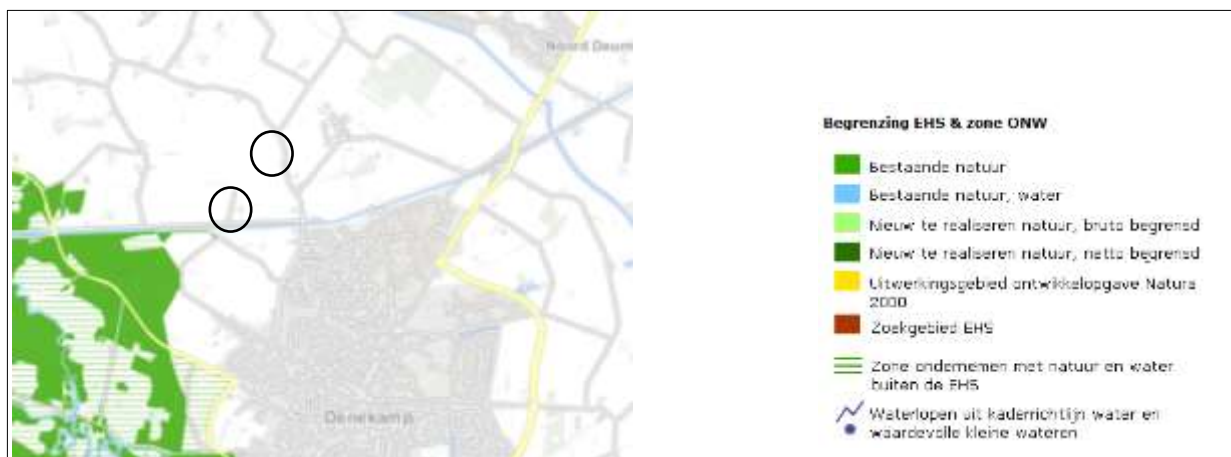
Noord Deurn

Denekamp

Begrenzing EHS & zone ONW

Bestaande natuur

Bestaande natuur, water

Nieuw te realiseren natuur, bruto begrensd

Nieuw te realiseren natuur, netto begrensd

Uitwerkingsgebied ontwikkelopgave Natura 2000

Zoekgebied EHS

Zone ondernemen met natuur en water buiten de EHS

Waterlopen uit kaderrichtlijn water en waardevolle kleine wateren